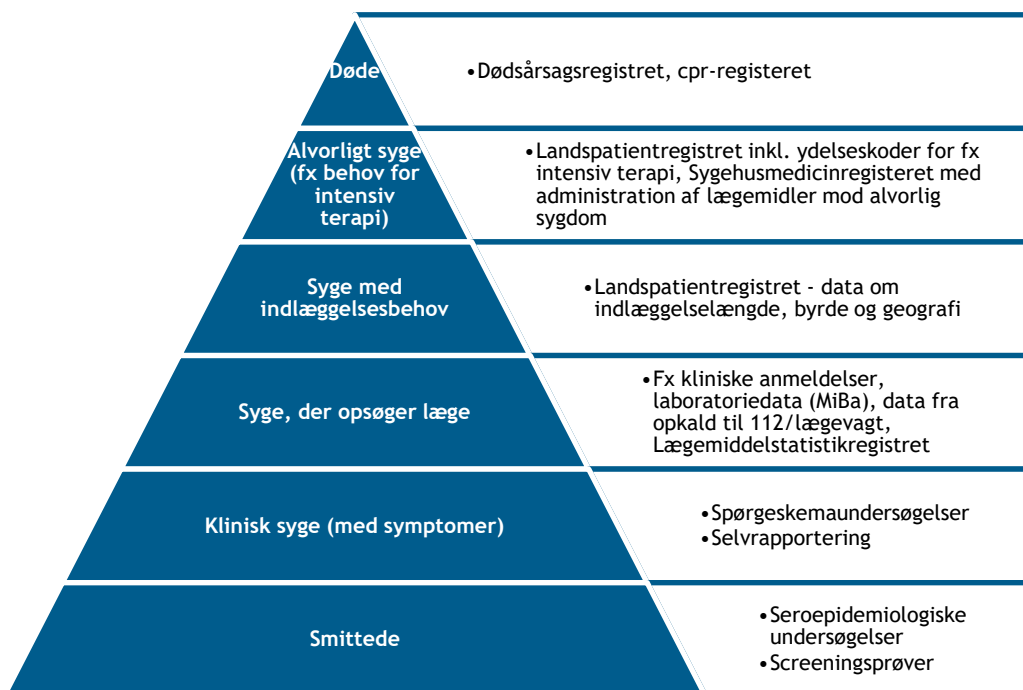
Døde

•Dødsårsagsregistret, cpr-registeret

Alvorligt syge (fx behov for intensiv terapi)

•Landspatientregistret inkl. ydelseskoder for fx intensiv terapi, Sygehusmedicinregisteret med administration af lægemidler mod alvorlig sygdom

Syge med indlæggelsesbehov

•Landspatientregistret - data om indlæggelselængde, byrde og geografi

Syge, der opsøger læge

•Fx kliniske anmeldelser, laboratoriedata (MiBa), data fra opkald til 112/lægevagt, Lægemiddelstatistikregistret

Klinisk syge (med symptomer)

•Spørgeskemaundersøgelser
•Selvrapportering

Smittede

•Seroepidemiologiske undersøgelser
•Screeningsprøver